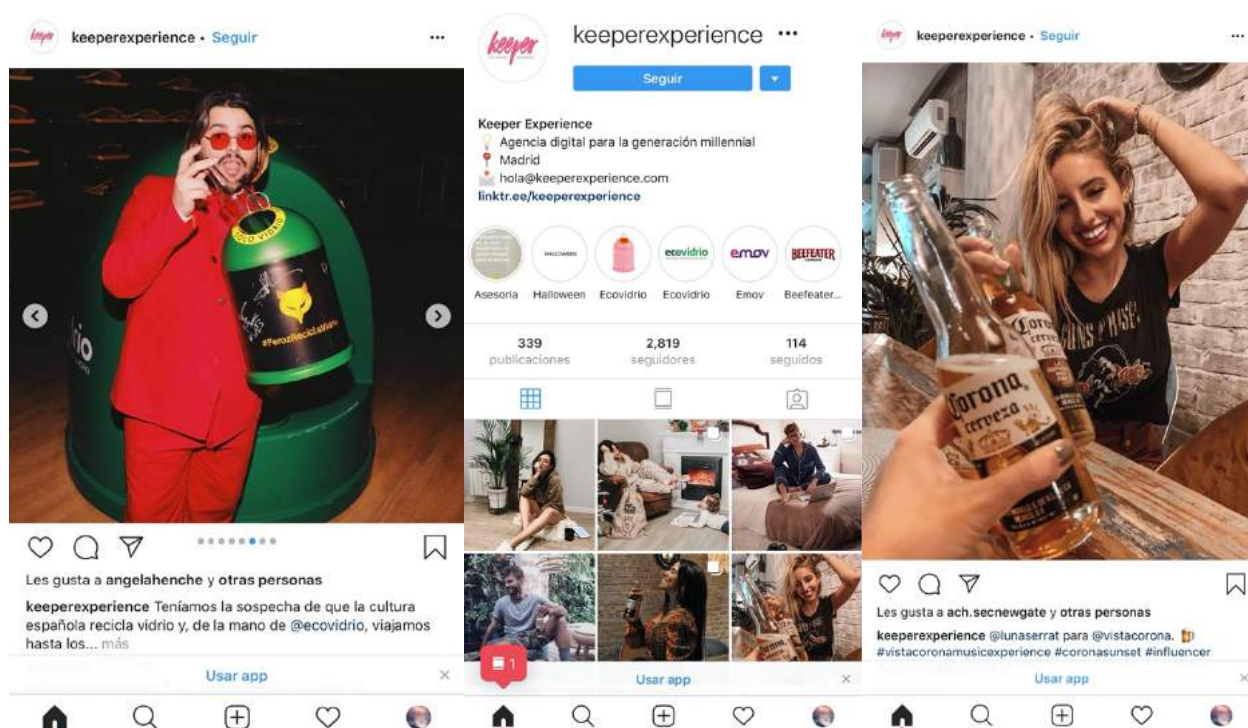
keeper keeperexperience • Seguir ...

SOLO VIDRIO
#FerozReciclaVidrio
ecovidrio

Les gusta a angelahenche y otras personas

keeperexperience Teníamos la sospecha de que la cultura española recicla vidrio y, de la mano de @ecovidrio, viajamos hasta los... más

Usar app

keeper keeperexperience ...

Seguir

Keeper Experience
Agencia digital para la generación millennial
Madrid
hola@keeperexperience.com
linktr.ee/keeperexperience

Asesoría Halloween Ecovidrio Ecovidrio Emov Beefeater...

339 publicaciones
2,819 seguidores
114 seguidos

1

Usar app

keeper keeperexperience • Seguir ...

Corona cerveza

Les gusta a ach.secnewgate y otras personas

keeperexperience @lunaserrat para @vistacorona. #vistacoronamusicexperience #coronasunset #influencer

Usar app